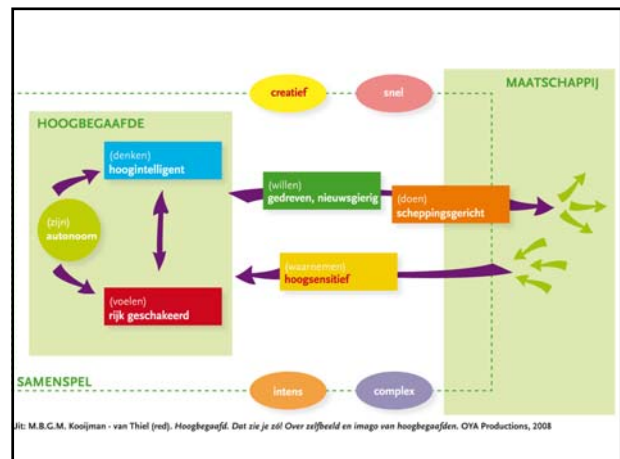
creatief

snel

MAATSCHAPPIJ

HOOGBEGAAFDE

(denken)
hoogintelligent

(zijn)
autonoom

(willen)
gedreven, nieuwsgierig

(doen)
scheppingsgericht

(waarnemen)
hoogsensitief

(voelen)
rijk geschakeerd

SAMENSPEL

intens

complex

Jit: M.B.G.M. Kooijman - van Thiel (red). Hoogbegaafd. Dat zie je zó! Over zelfbeeld en imago van hoogbegaafden. OYA Productions, 2008